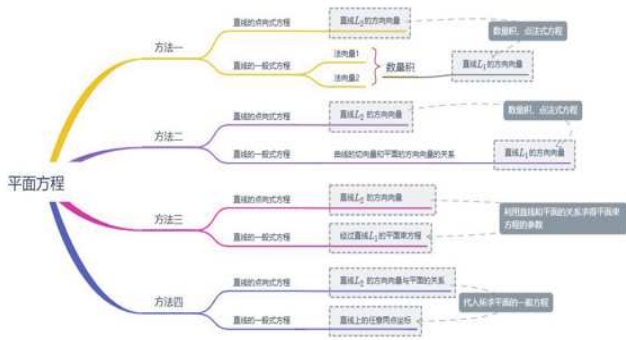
平面方程

方法一
直线的点向式方程
直线$L_2$的方向向量
数量积、点法式方程
直线的一般式方程
法向量1
法向量2
数量积
直线$L_1$的方向向量

方法二
直线的点向式方程
直线$L_2$的方向向量
数量积、点法式方程
直线的一般式方程
曲线的切向量和平面的方向向量的关系
直线$L_1$的方向向量

方法三
直线的点向式方程
直线$L_2$的方向向量
利用直线和平面的关系求得平面束方程的参数
直线的一般式方程
经过直线$L_1$的平面束方程

方法四
直线的点向式方程
直线$L_2$的方向向量与平面的关系
代入所求平面的一般方程
直线的一般式方程
直线上的任意两点坐标